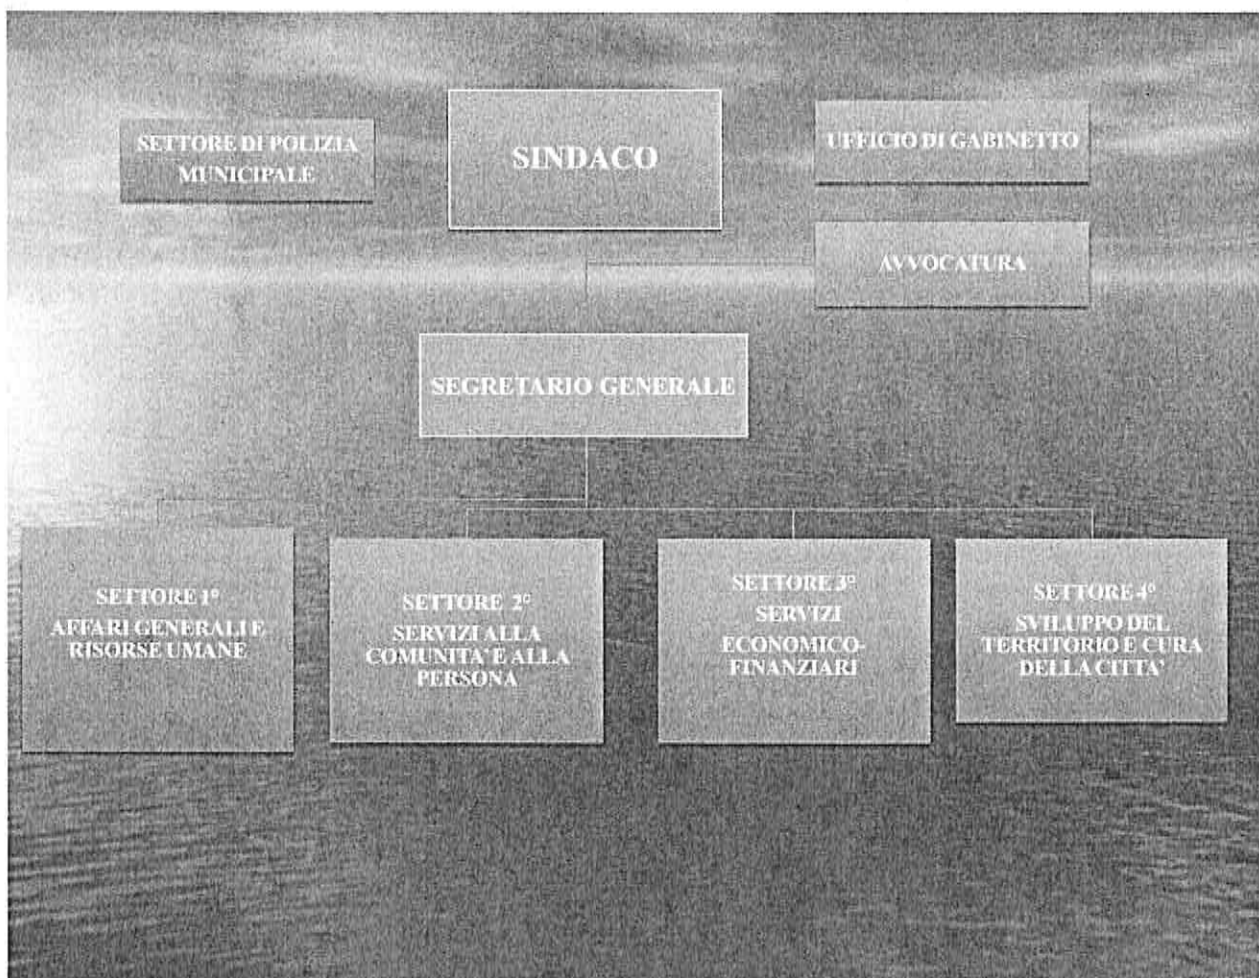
SETTORE DI POLIZIA MUNICIPALE

SINDACO

UFFICIO DI GABINETTO

AVVOCATURA

SEGRETARIO GENERALE

SETTORE 1°
AFFARI GENERALI E RISORSE UMANE

SETTORE 2°
SERVIZI ALLA COMUNITA' E ALLA PERSONA

SETTORE 3°
SERVIZI ECONOMICO-FINANZIARI

SETTORE 4°
SVILUPPO DEL TERRITORIO E CURA DELLA CITTA'